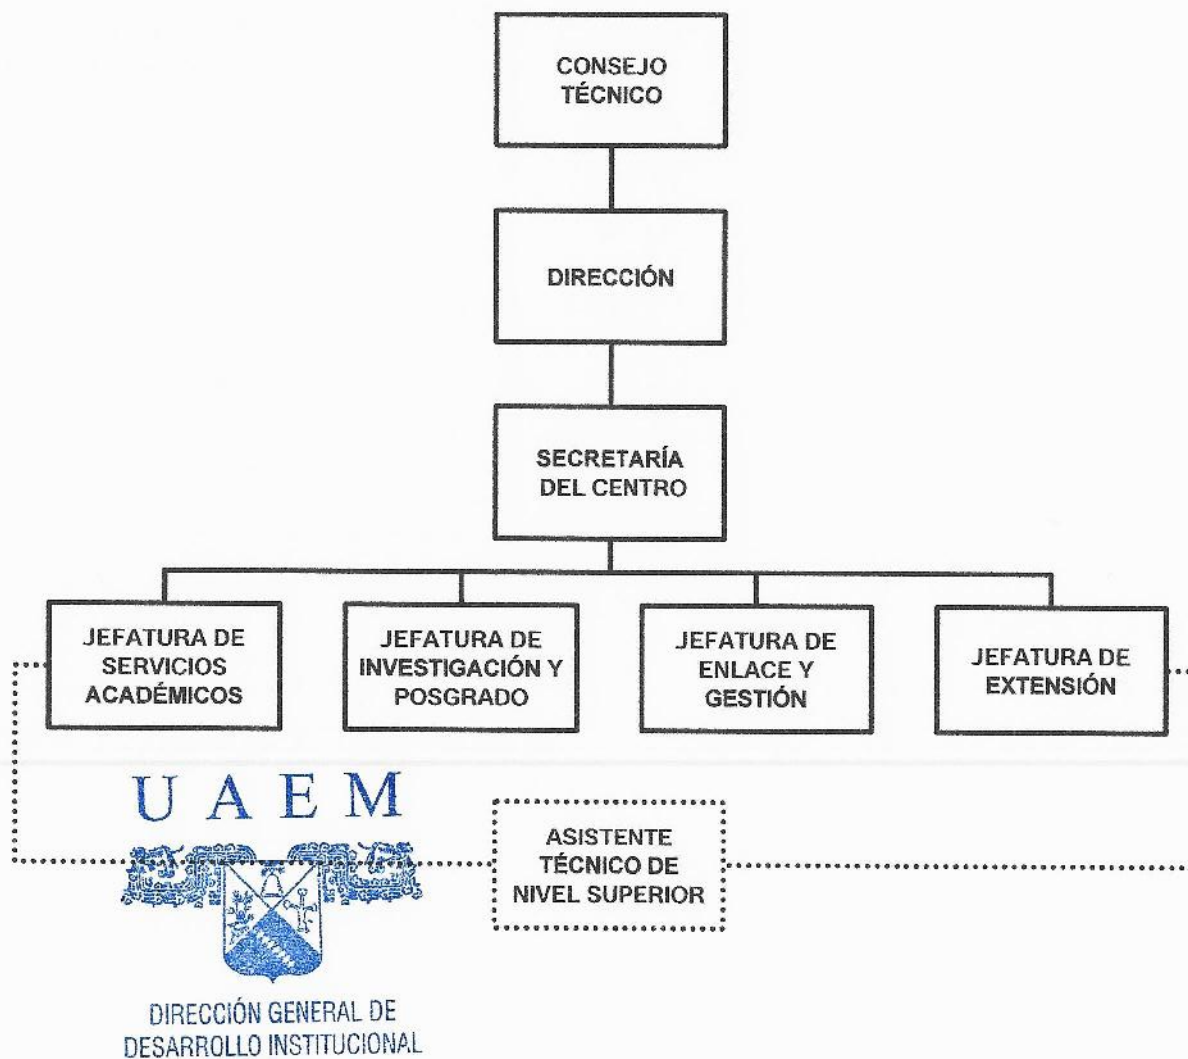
CONSEJO TÉCNICO

DIRECCIÓN

SECRETARÍA DEL CENTRO

JEFATURA DE SERVICIOS ACADÉMICOS

JEFATURA DE INVESTIGACIÓN Y POSGRADO

JEFATURA DE ENLACE Y GESTIÓN

JEFATURA DE EXTENSIÓN

UAEM

ASISTENTE TÉCNICO DE NIVEL SUPERIOR

DIRECCIÓN GENERAL DE DESARROLLO INSTITUCIONAL